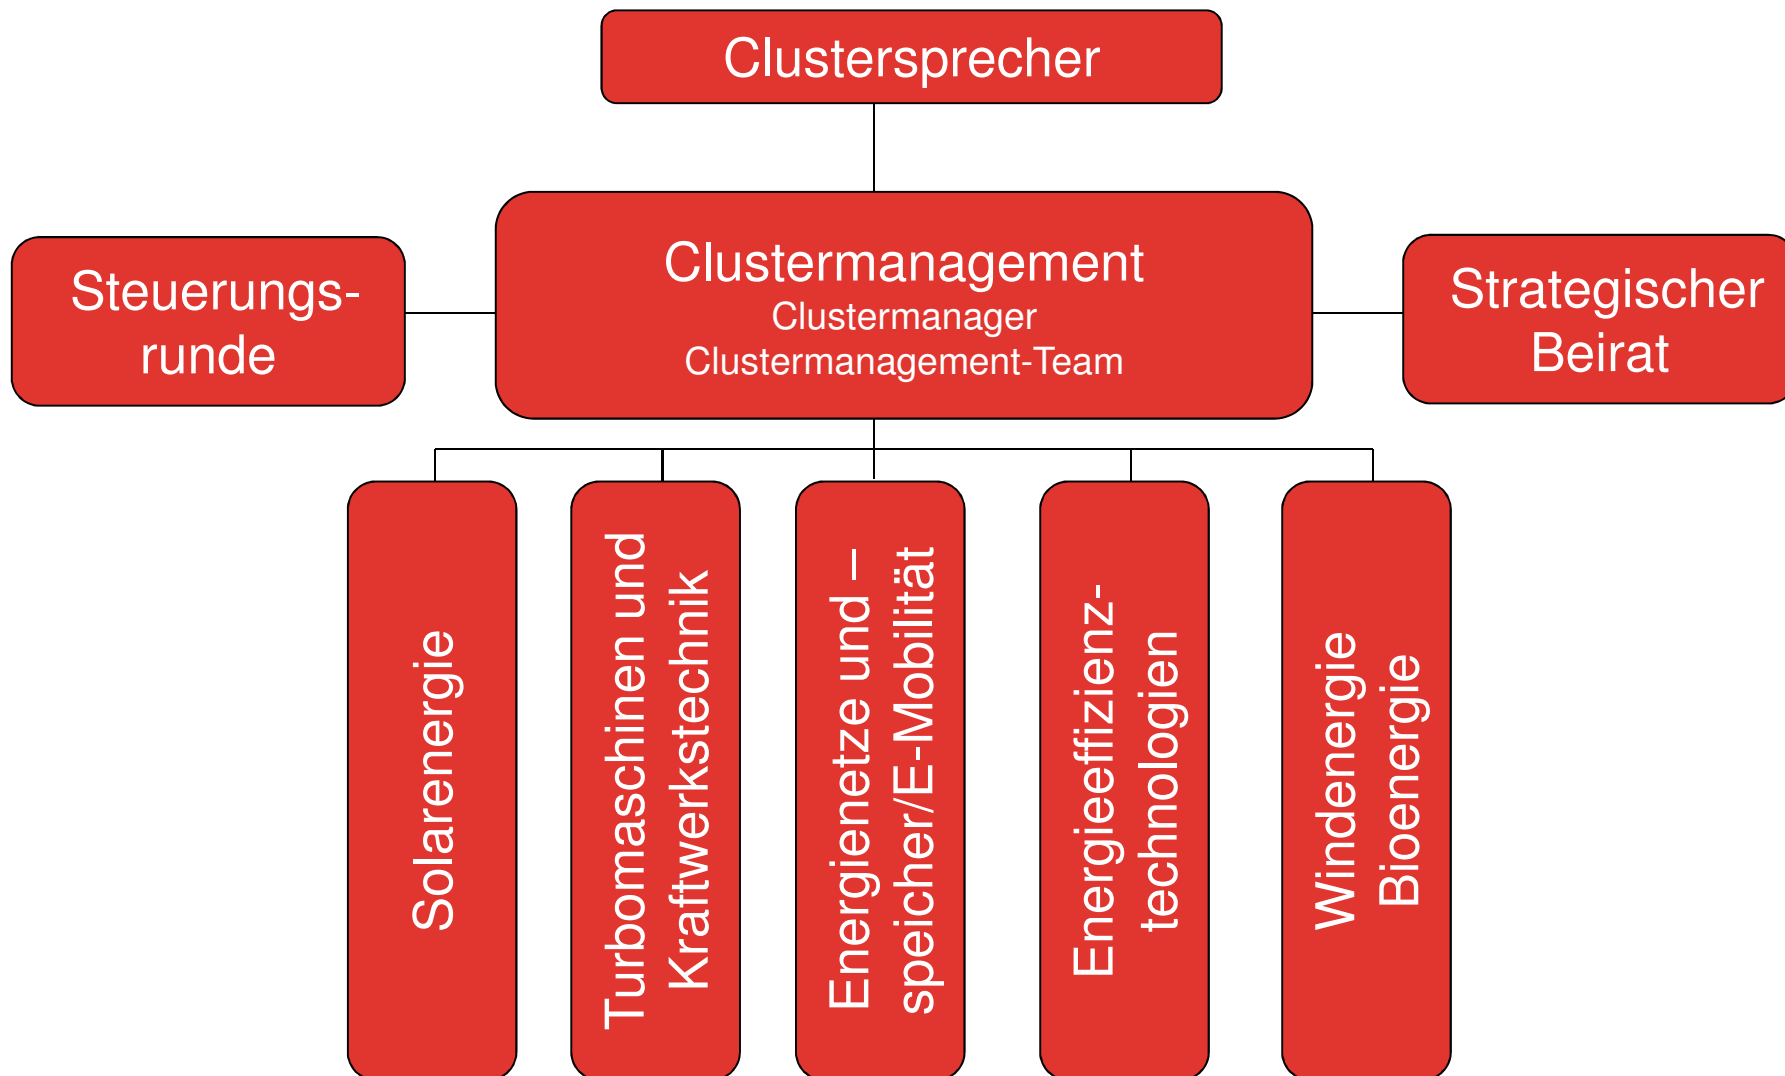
Clustersprecher

Steuerungs-runde

Clustermanagement
Clustermanager
Clustermanagement-Team

Strategischer Beirat

Solarenergie

Turbomaschinen und Kraftwerkstechnik

Energienetze und –speicher/E-Mobilität

Energieeffizienz-technologien

Windenergie Bioenergie